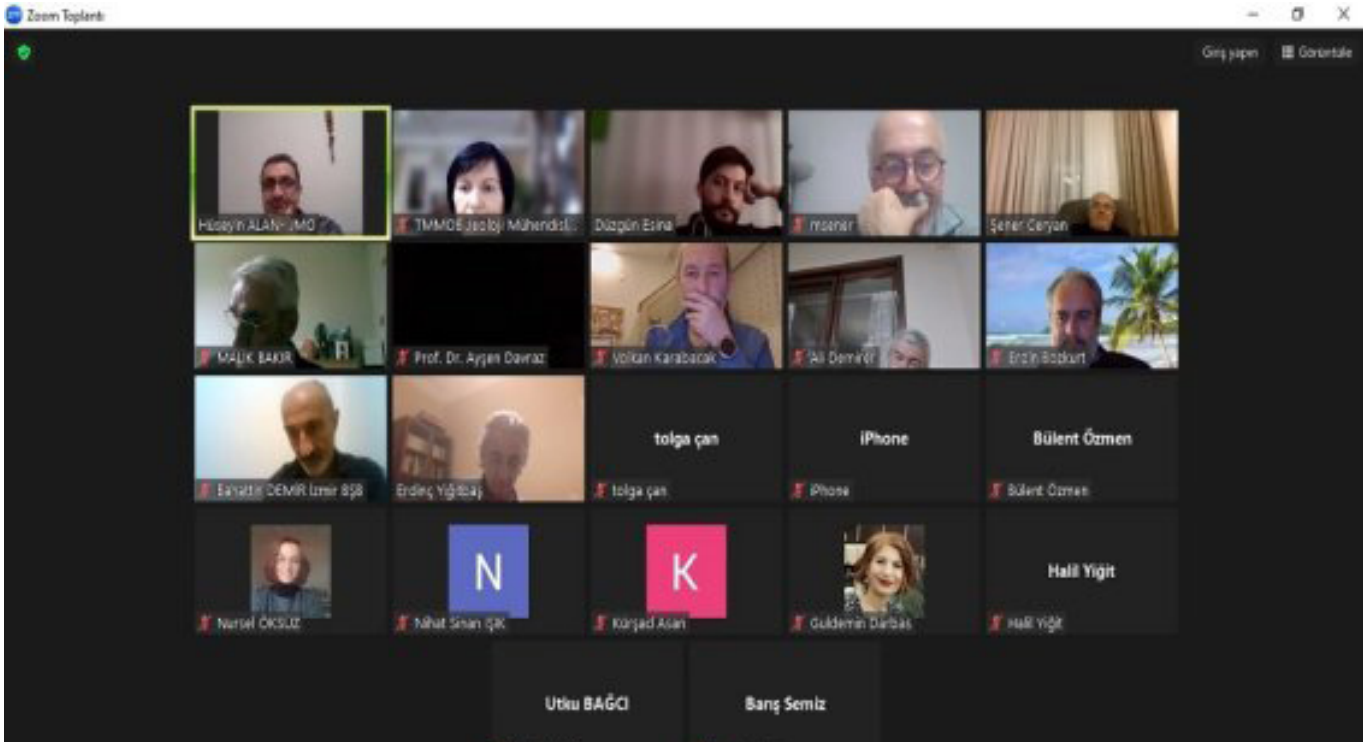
Zoom Toplantı

Giriş yapan
Görüntüle

Hüseyin ALAN - İMO
TMMOB Jeoloji Mühendisl...
Düzgün Esina
msener
Şener Ceryan
MALİK BAKIR
Prof. Dr. Ayşen Davraz
Volkan Karabacak
Ali Demirer
Erdin Bozkurt
Esnattin DEMİR İzmir BŞB
Erdinç Yiğitbaş
tolga çan
tolga çan
iPhone
iPhone
Bülent Özmen
Bülent Özmen
Nursel ÖKSÜZ
N
Nihat Sinan IŞIK
K
Kürşad Asan
Guldemin Darbas
Halil Yigit
Halil Yiğit
Utku BAĞCI
Barış Semiz